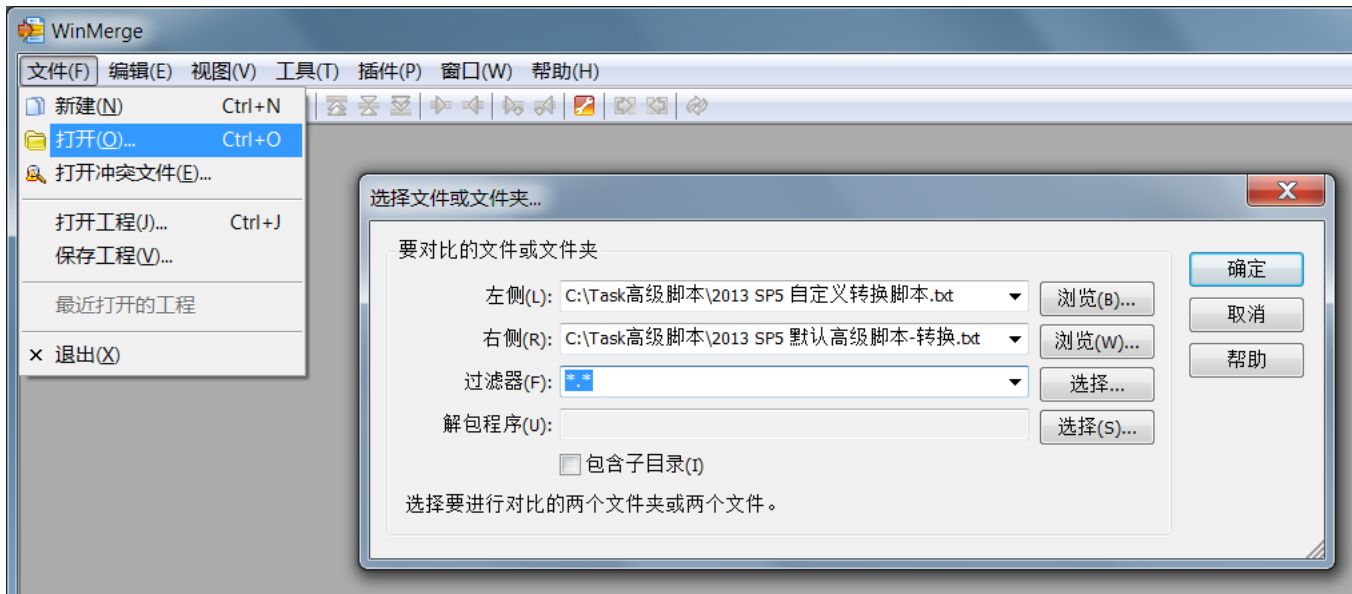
WinMerge

文件(F) 编辑(E) 视图(V) 工具(T) 插件(P) 窗口(W) 帮助(H)

新建(N) Ctrl+N
打开(O)... Ctrl+O
打开冲突文件(E)...
打开工程(J)... Ctrl+J
保存工程(V)...
最近打开的工程
退出(X)

选择文件或文件夹...

要对比的文件或文件夹

左侧(L): C:\Task高级脚本\2013 SP5 自定义转换脚本.txt
浏览(B)...

右侧(R): C:\Task高级脚本\2013 SP5 默认高级脚本-转换.txt
浏览(W)...

过滤器(F): *.*
选择...

解包程序(U):
选择(S)...

包含子目录(I)

选择要进行对比的两个文件夹或两个文件。

确定
取消
帮助